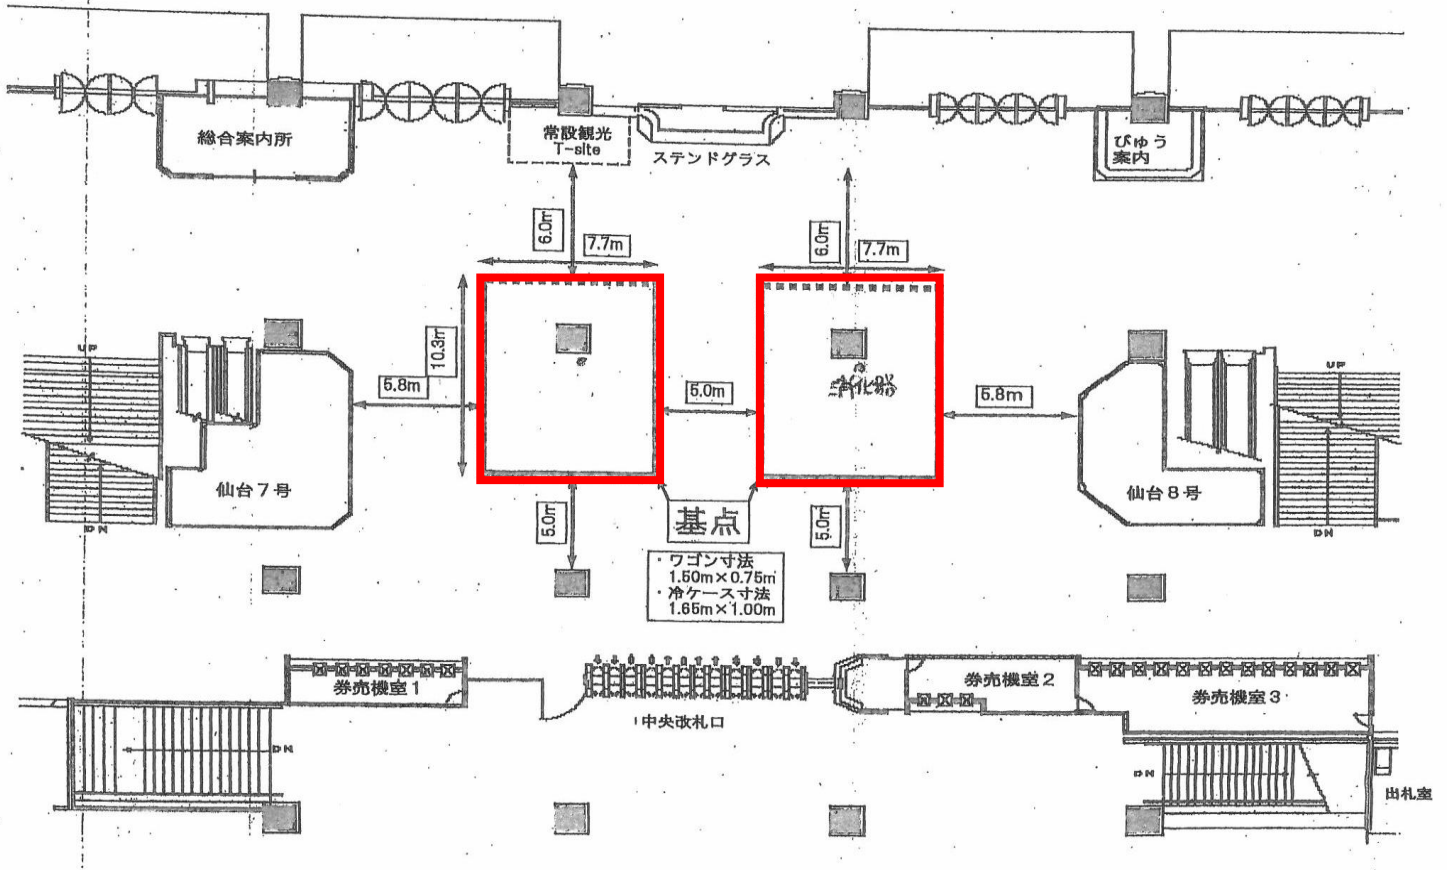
総合案内所

常設観光
T-site

ステンドグラス

びゅう
案内

6.0m
7.7m
6.0m
7.7m

UP
10.3m
5.8m
5.0m
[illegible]
5.8m
UP

仙台７号
DN
仙台８号
DN

5.0m
基点
5.0m

・ワゴン寸法
1.50m×0.75m
・冷ケース寸法
1.65m×1.00m

券売機室１
DN
中央改札口
券売機室２
券売機室３
DN
出札室